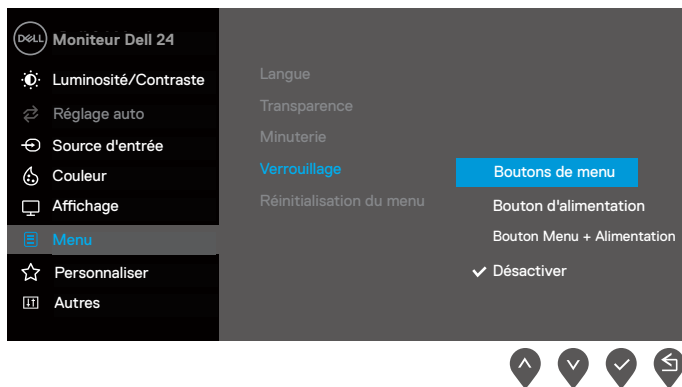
DELL Moniteur Dell 24

Luminosité/Contraste
Réglage auto
Source d'entrée
Couleur
Affichage
Menu
Personnaliser
Autres

Langue
Transparence
Minuterie
Verrouillage
Réinitialisation du menu

Boutons de menu
Bouton d'alimentation
Bouton Menu + Alimentation
✓ Désactiver